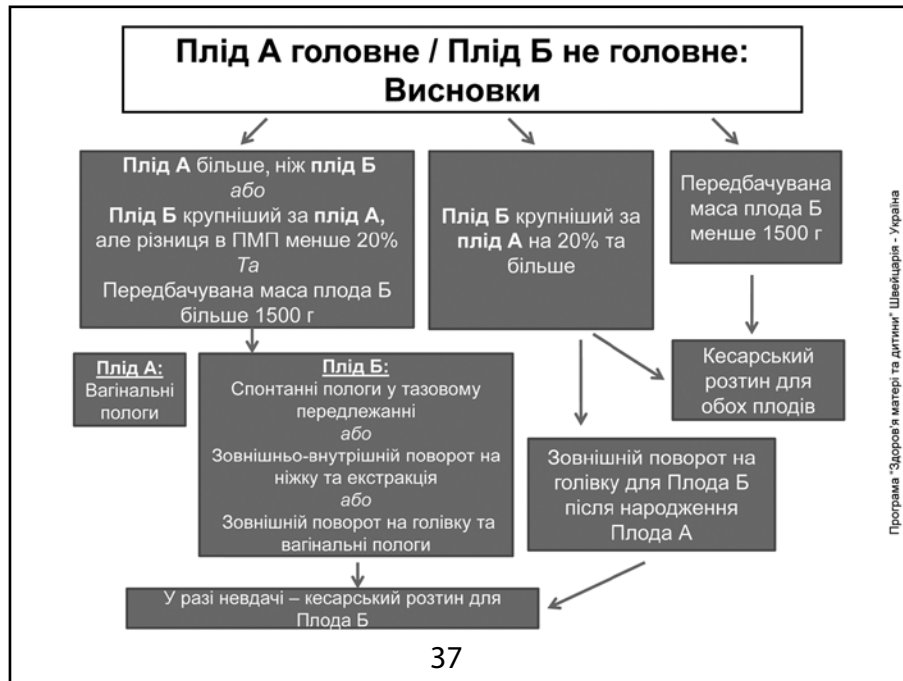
Плід А головне / Плід Б не головне: Висновки

Плід А більше, ніж плід Б
або
Плід Б крупніший за плід А, але різниця в ПМП менше 20%
Та
Передбачувана маса плода Б більше 1500 г

Плід Б крупніший за плід А на 20% та більше

Передбачувана маса плода Б менше 1500 г

Плід А:
Вагінальні пологи

Плід Б:
Спонтанні пологи у тазовому передлежанні
або
Зовнішньо-внутрішній поворот на ніжку та екстракція
або
Зовнішній поворот на голівку та вагінальні пологи

Кесарський розтин для обох плодів

Зовнішній поворот на голівку для Плода Б після народження Плода А

У разі невдачі – кесарський розтин для Плода Б

37

Програма "Здоров'я матері та дитини" Швейцарія - Україна